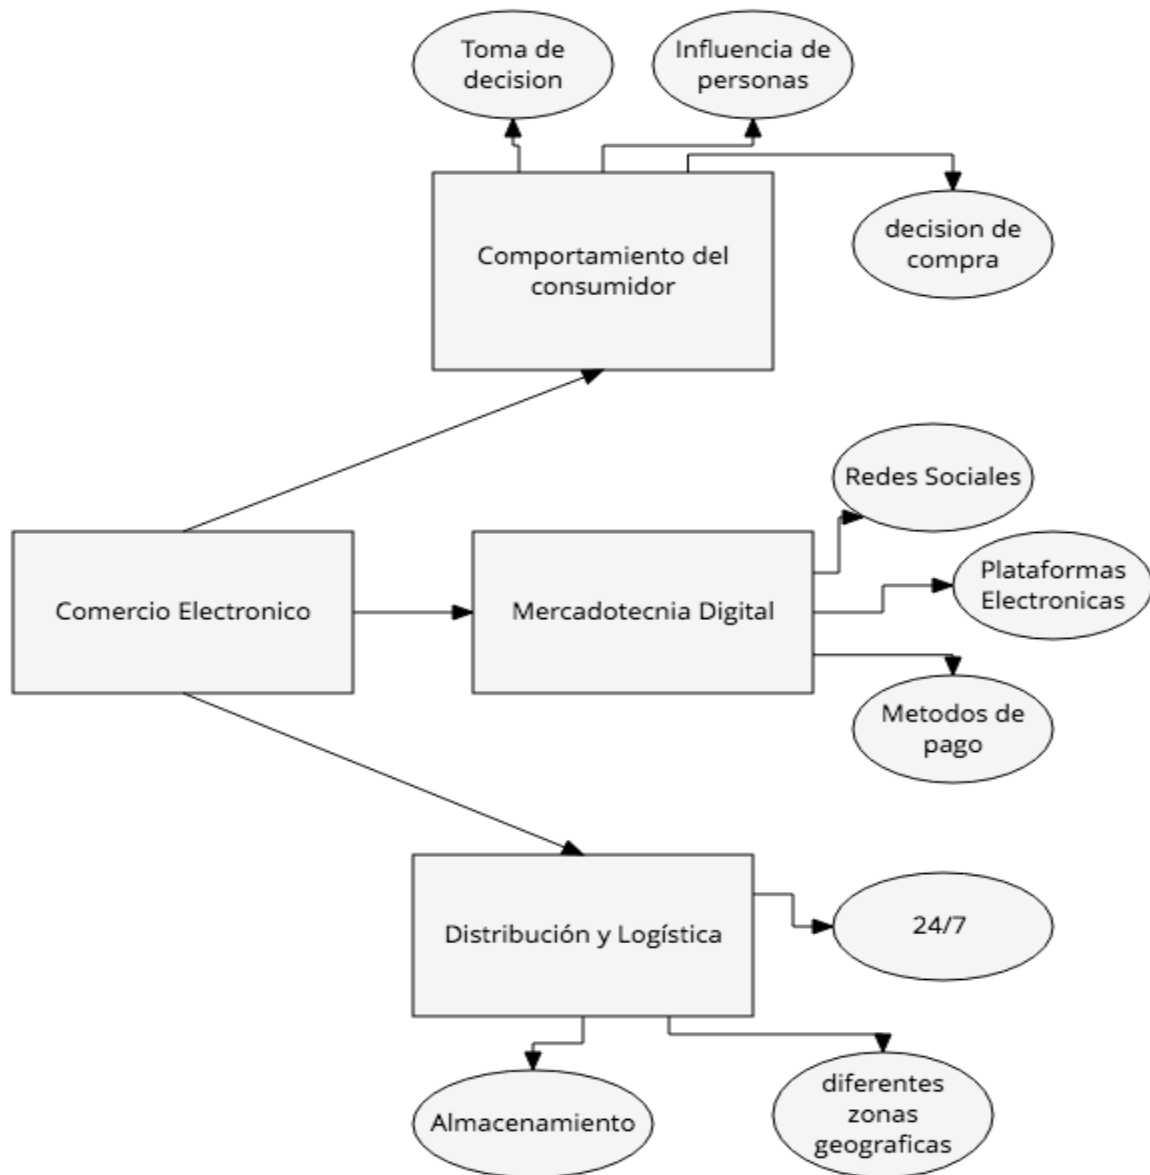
Toma de decision

Influencia de personas

Comportamiento del consumidor

decision de compra

Redes Sociales

Comercio Electronico

Mercadotecnia Digital

Plataformas Electronicas

Metodos de pago

Distribución y Logística

24/7

Almacenamiento

diferentes zonas geograficas